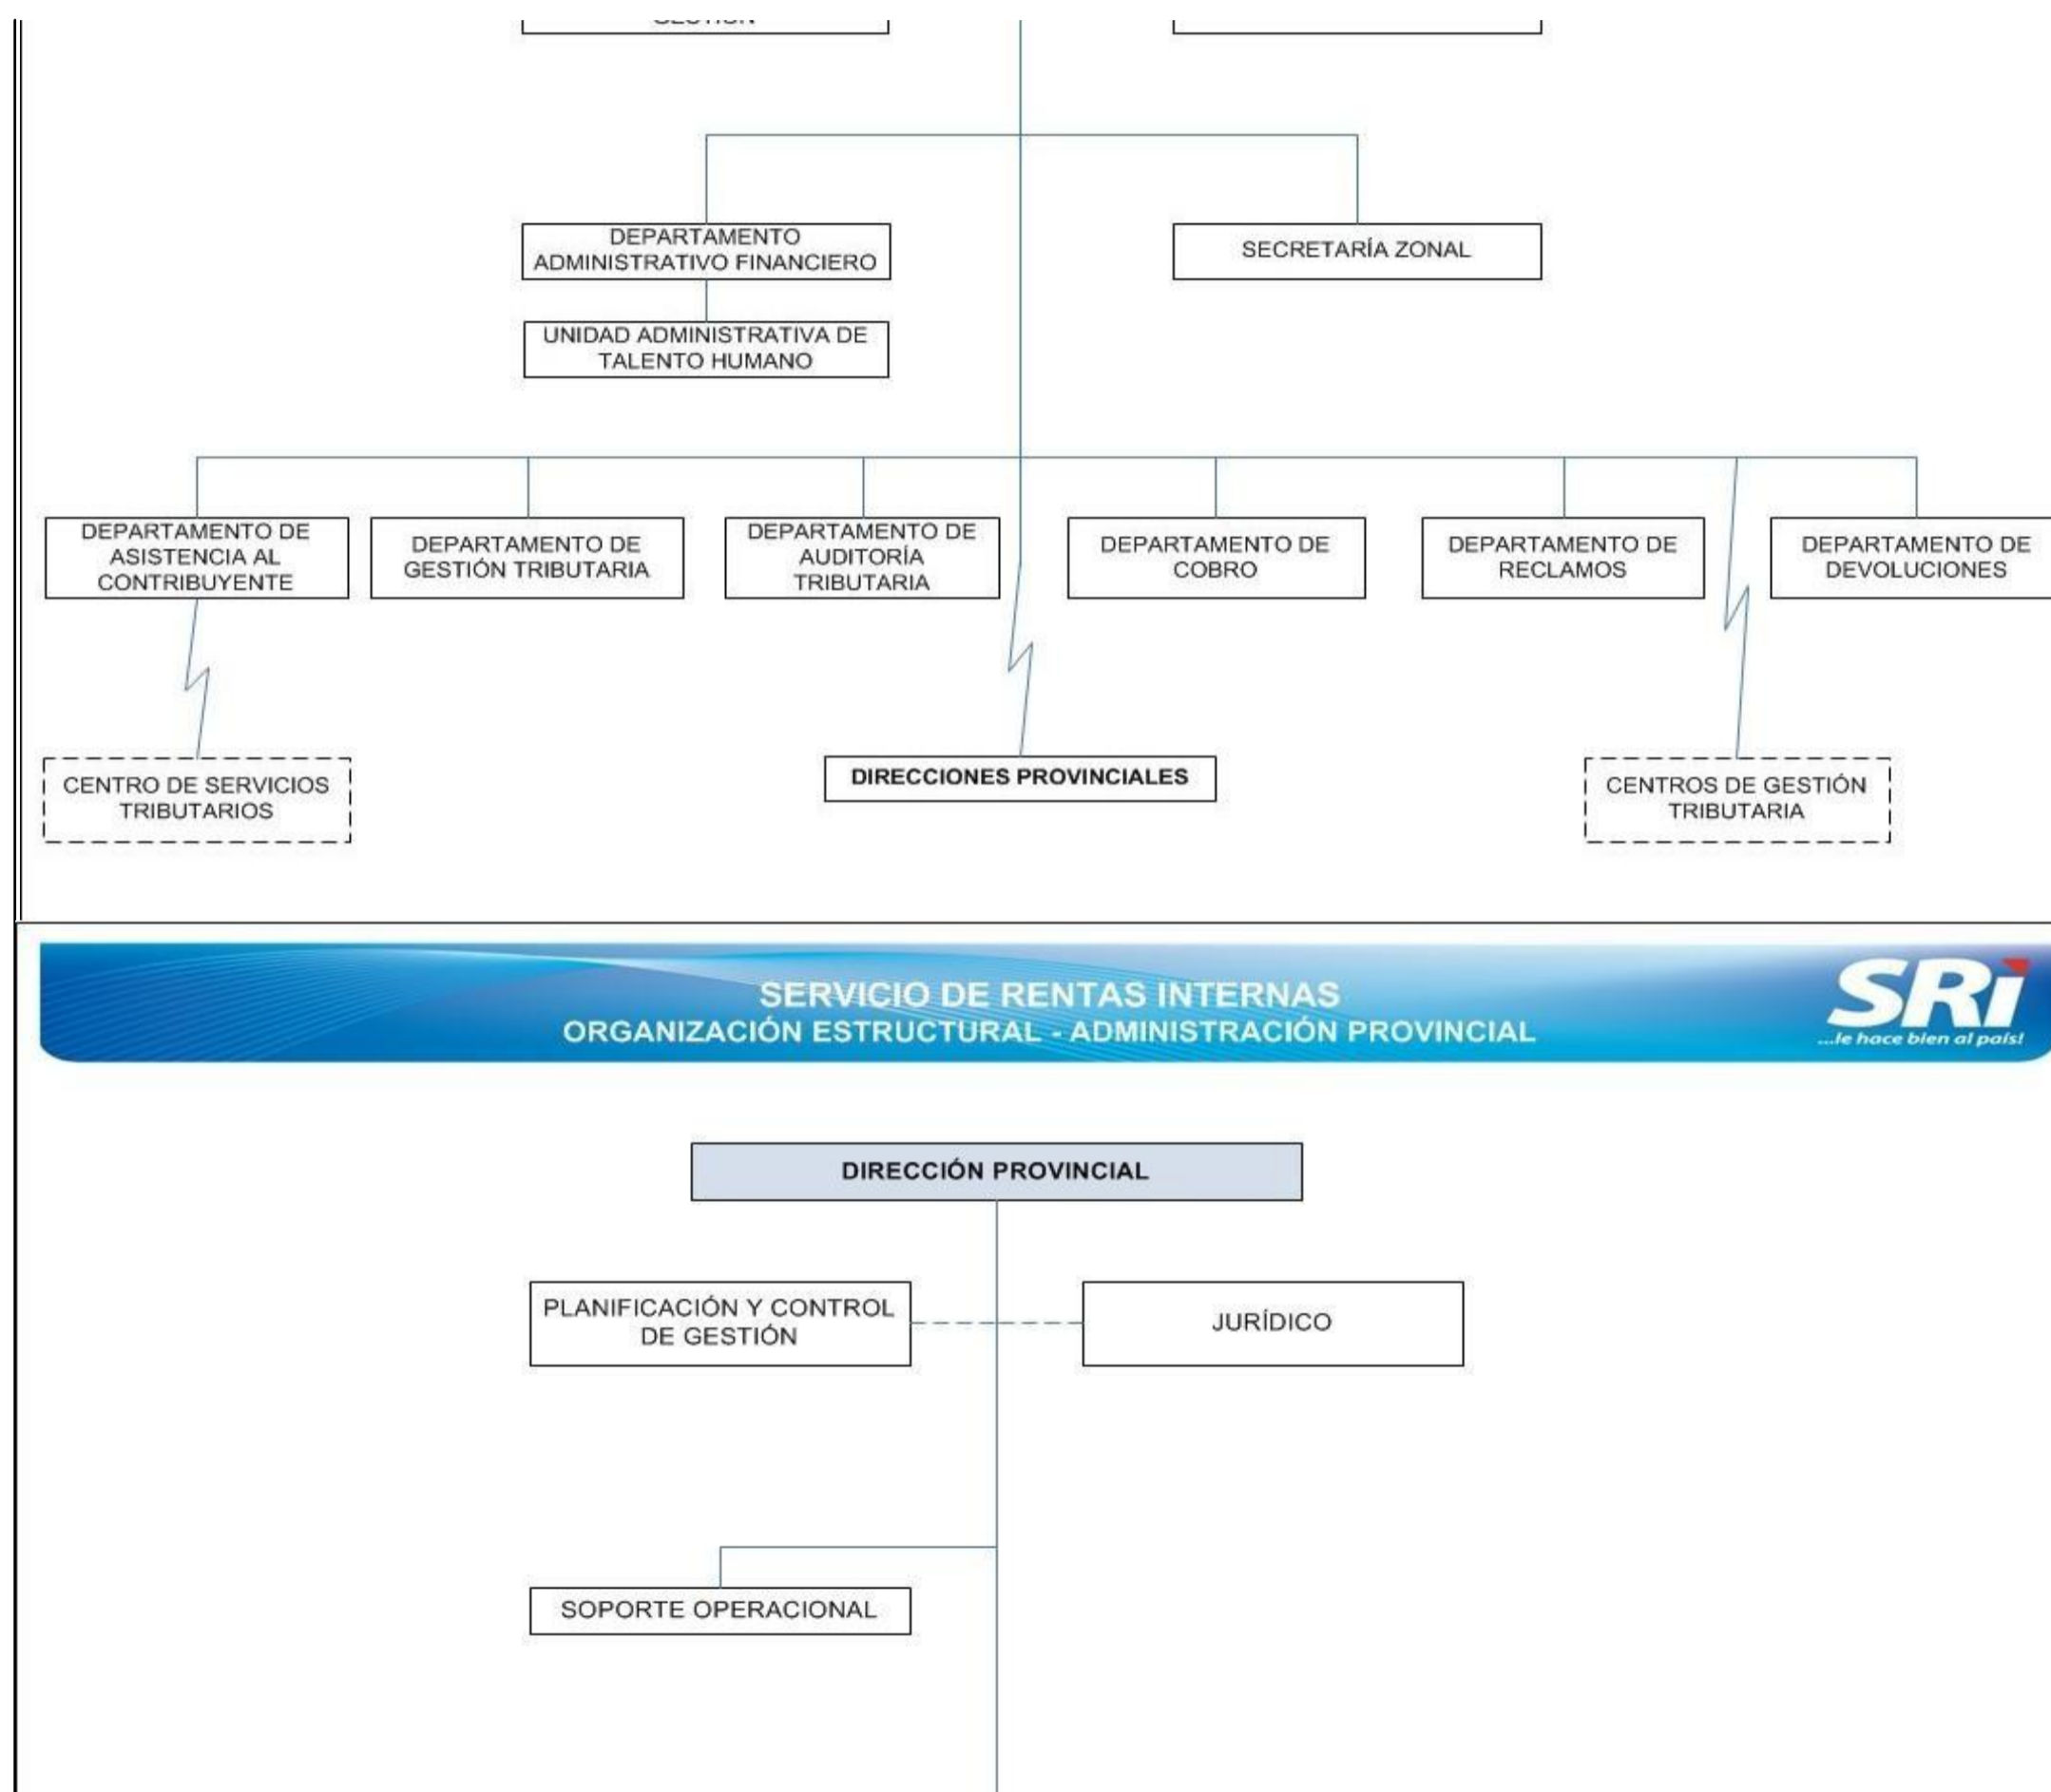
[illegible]

DEPARTAMENTO ADMINISTRATIVO FINANCIERO

SECRETARÍA ZONAL

UNIDAD ADMINISTRATIVA DE TALENTO HUMANO

DEPARTAMENTO DE ASISTENCIA AL CONTRIBUYENTE

DEPARTAMENTO DE GESTIÓN TRIBUTARIA

DEPARTAMENTO DE AUDITORÍA TRIBUTARIA

DEPARTAMENTO DE COBRO

DEPARTAMENTO DE RECLAMOS

DEPARTAMENTO DE DEVOLUCIONES

CENTRO DE SERVICIOS TRIBUTARIOS

DIRECCIONES PROVINCIALES

CENTROS DE GESTIÓN TRIBUTARIA

SERVICIO DE RENTAS INTERNAS
ORGANIZACIÓN ESTRUCTURAL - ADMINISTRACIÓN PROVINCIAL

SRI
...le hace bien al país!

DIRECCIÓN PROVINCIAL

PLANIFICACIÓN Y CONTROL DE GESTIÓN

JURÍDICO

SOPORTE OPERACIONAL